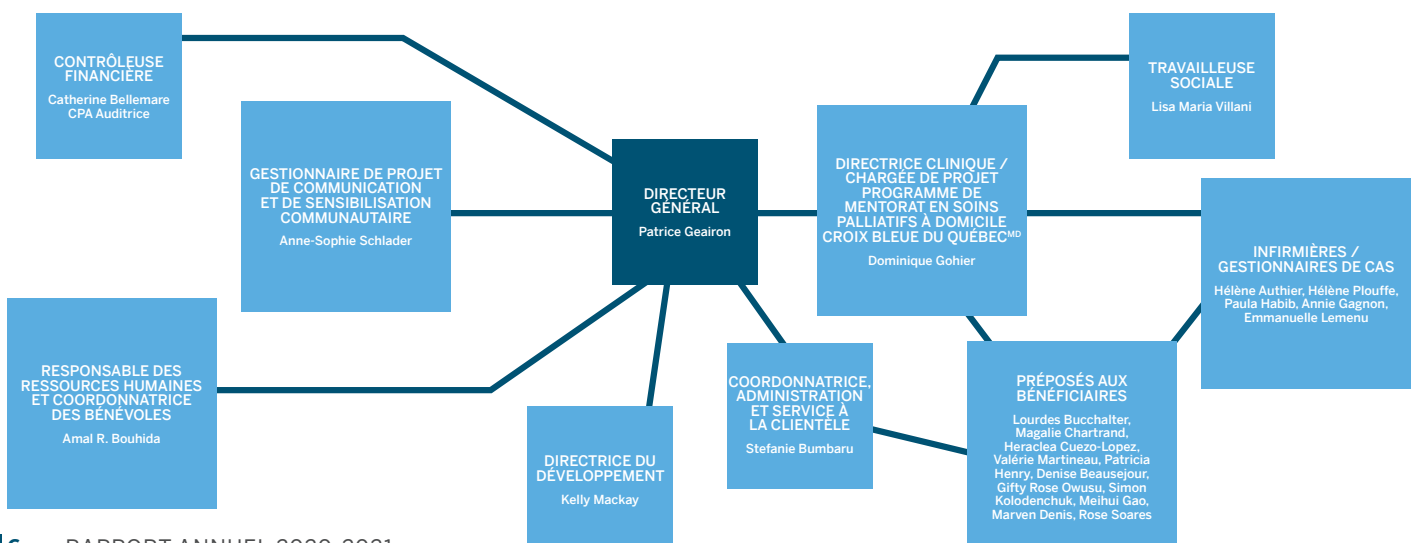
CONTRÔLEUSE FINANCIÈRE
Catherine Bellemare
CPA Auditrice

GESTIONNAIRE DE PROJET DE COMMUNICATION ET DE SENSIBILISATION COMMUNAUTAIRE
Anne-Sophie Schlader

RESPONSABLE DES RESSOURCES HUMAINES ET COORDONNATRICE DES BÉNÉVOLES
Amal R. Bouhida

DIRECTEUR GÉNÉRAL
Patrice Geairon

DIRECTRICE DU DÉVELOPPEMENT
Kelly Mackay

COORDONNATRICE, ADMINISTRATION ET SERVICE À LA CLIENTÈLE
Stefanie Bumbaru

TRAVAILLEUSE SOCIALE
Lisa Maria Villani

DIRECTRICE CLINIQUE / CHARGÉE DE PROJET PROGRAMME DE MENTORAT EN SOINS PALLIATIFS À DOMICILE CROIX BLEUE DU QUÉBEC$^{MD}$
Dominique Gohier

INFIRMIÈRES / GESTIONNAIRES DE CAS
Hélène Authier, Hélène Plouffe, Paula Habib, Annie Gagnon, Emmanuelle Lemenu

PRÉPOSÉS AUX BÉNÉFICIAIRES
Lourdes Bucchalter, Magalie Chartrand, Heraclea Cuezo-Lopez, Valérie Martineau, Patricia Henry, Denise Beausejour, Gifty Rose Owusu, Simon Kolodenchuk, Meihui Gao, Marven Denis, Rose Soares

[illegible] RAPPORT ANNUEL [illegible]